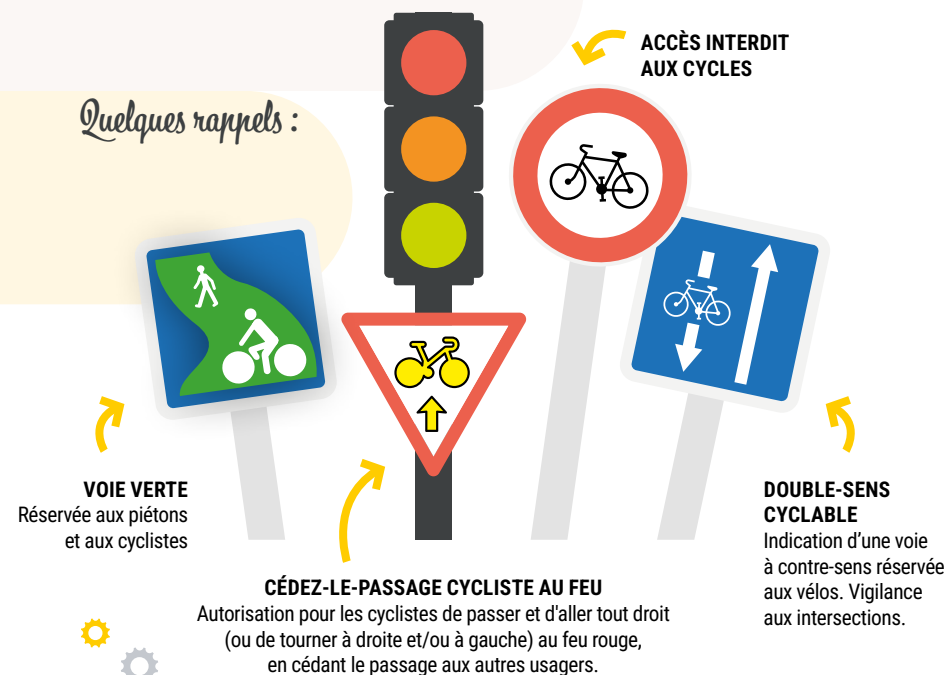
Quelques rappels :

ACCÈS INTERDIT AUX CYCLES

VOIE VERTE
Réservée aux piétons et aux cyclistes

DOUBLE-SENS CYCLABLE
Indication d'une voie à contre-sens réservée aux vélos. Vigilance aux intersections.

CÉDEZ-LE-PASSAGE CYCLISTE AU FEU
Autorisation pour les cyclistes de passer et d'aller tout droit (ou de tourner à droite et/ou à gauche) au feu rouge, en cédant le passage aux autres usagers.